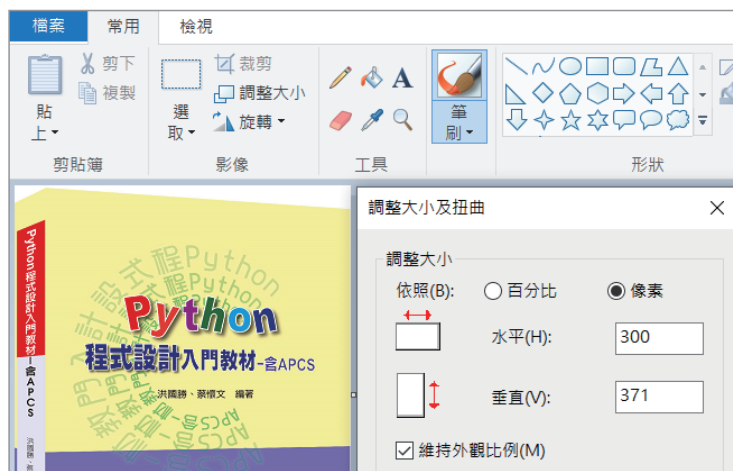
檔案 常用 檢視

貼上 剪下 複製 剪貼簿

選取 裁剪 調整大小 旋轉 影像

工具

筆刷

形狀

Python程式設計入門教材—含APCS

Python
程式設計入門教材-含APCS
洪國勝、蔡懷文 編著

調整大小及扭曲

調整大小
依照(B): 百分比 像素
水平(H): 300
垂直(V): 371
維持外觀比例(M)